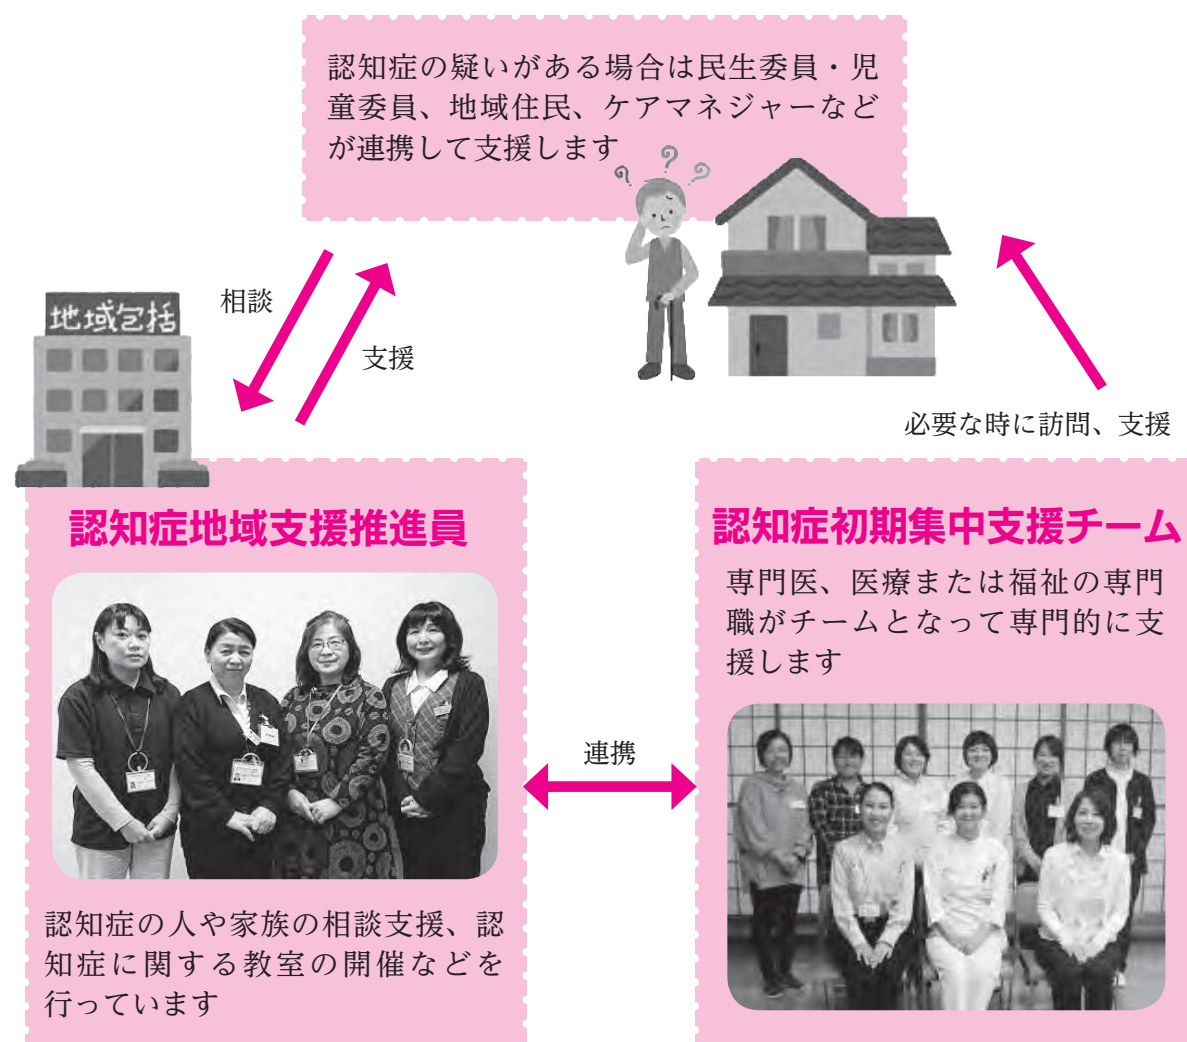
認知症の疑いがある場合は民生委員・児童委員、地域住民、ケアマネジャーなどが連携して支援します

地域包括

相談

支援

必要な時に訪問、支援

認知症地域支援推進員

認知症の人や家族の相談支援、認知症に関する教室の開催などを行っています

連携

認知症初期集中支援チーム

専門医、医療または福祉の専門職がチームとなって専門的に支援します